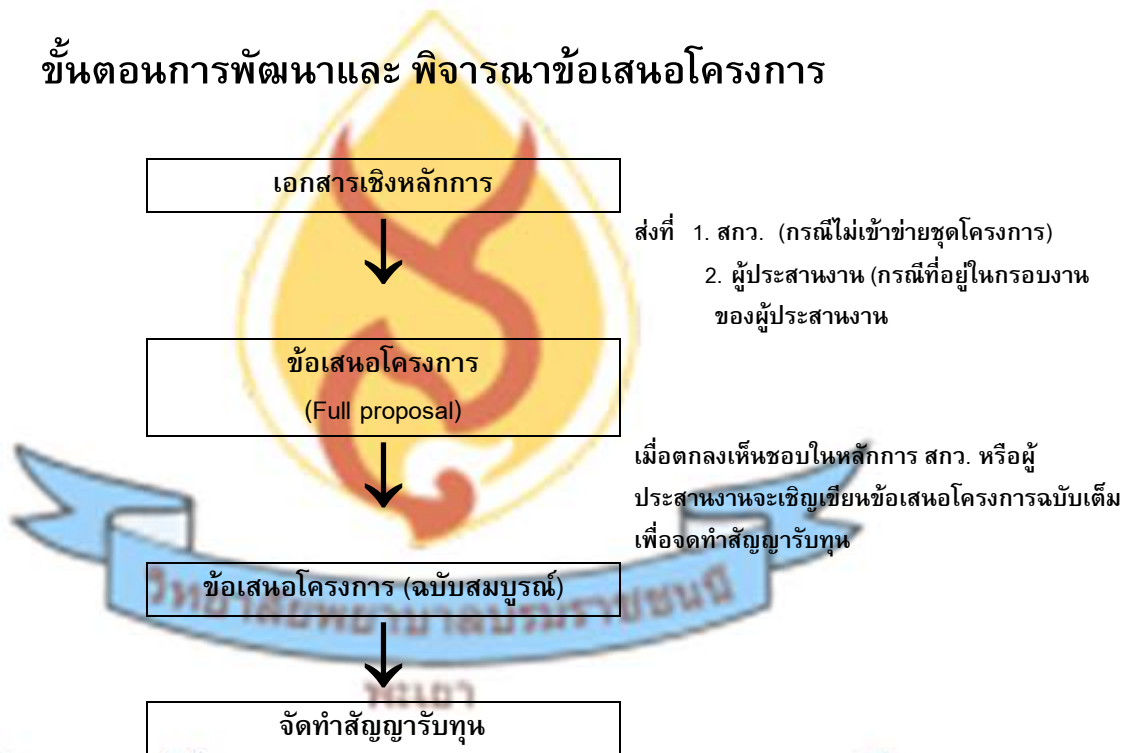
ขั้นตอนการพัฒนาและ พิจารณาข้อเสนอโครงการ

เอกสารเชิงหลักการ

ส่งที่ 1. สกว. (กรณีไม่เข้าข่ายชุดโครงการ)
2. ผู้ประสานงาน (กรณีที่อยู่ในกรอบงาน ของผู้ประสานงาน

ข้อเสนอโครงการ
(Full proposal)

เมื่อตกลงเห็นชอบในหลักการ สกว. หรือผู้ประสานงานจะเชิญเขียนข้อเสนอโครงการฉบับเต็ม เพื่อจดทำสัญญารับทุน

ข้อเสนอโครงการ (ฉบับสมบูรณ์)

วิทยาลัยพยาบาลบรมราชชนนี

พะเยา

จัดทำสัญญารับทุน